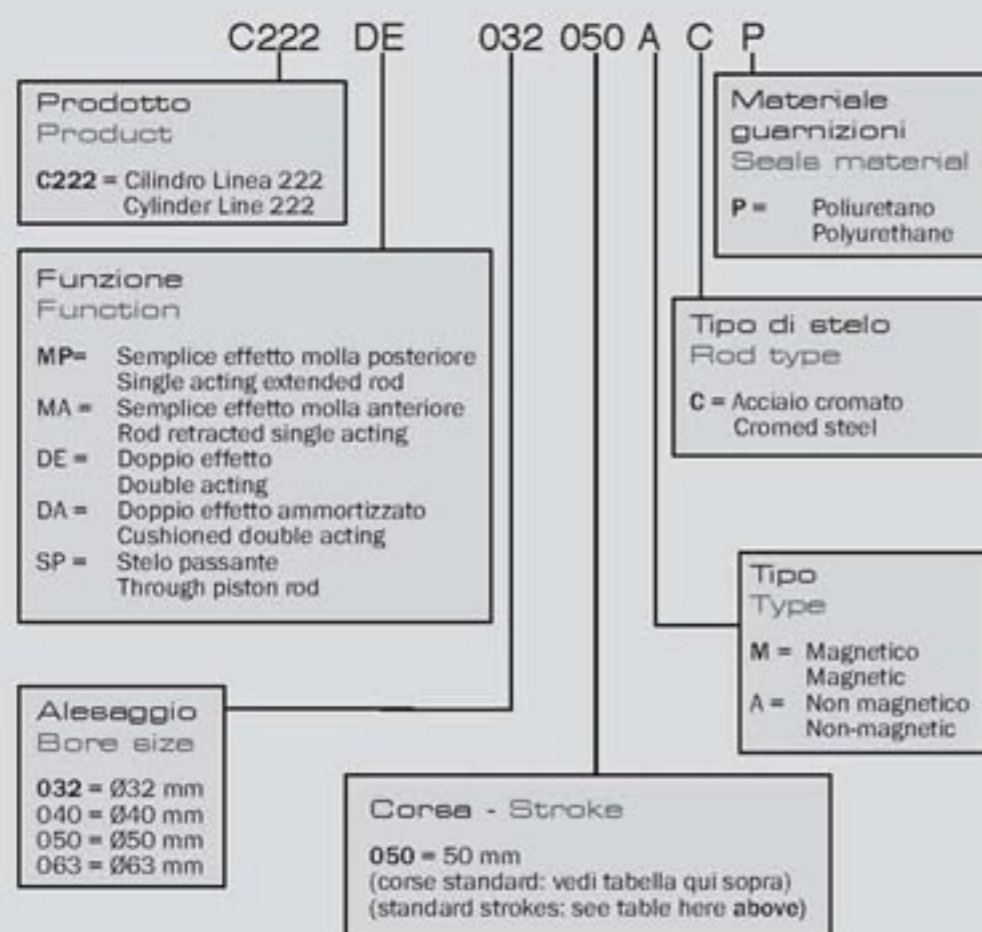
C222 DE 032 050 A C P

Prodotto
Product

C222 = Cilindro Linea 222
Cylinder Line 222

Materiale guarnizioni
Seals material

P = Poliuretano
Polyurethane

Funzione
Function

MP= Semplice effetto molla posteriore
Single acting extended rod
MA = Semplice effetto molla anteriore
Rod retracted single acting
DE = Doppio effetto
Double acting
DA = Doppio effetto ammortizzato
Cushioned double acting
SP = Stelo passante
Through piston rod

Tipo di stelo
Rod type

C = Acciaio cromato
Cromed steel

Tipo
Type

M = Magnetico
Magnetic
A = Non magnetico
Non-magnetic

Alesaggio
Bore size

032 = Ø32 mm
040 = Ø40 mm
050 = Ø50 mm
063 = Ø63 mm

Corsa - Stroke

050 = 50 mm
(corse standard: vedi tabella qui sopra)
(standard strokes: see table here above)